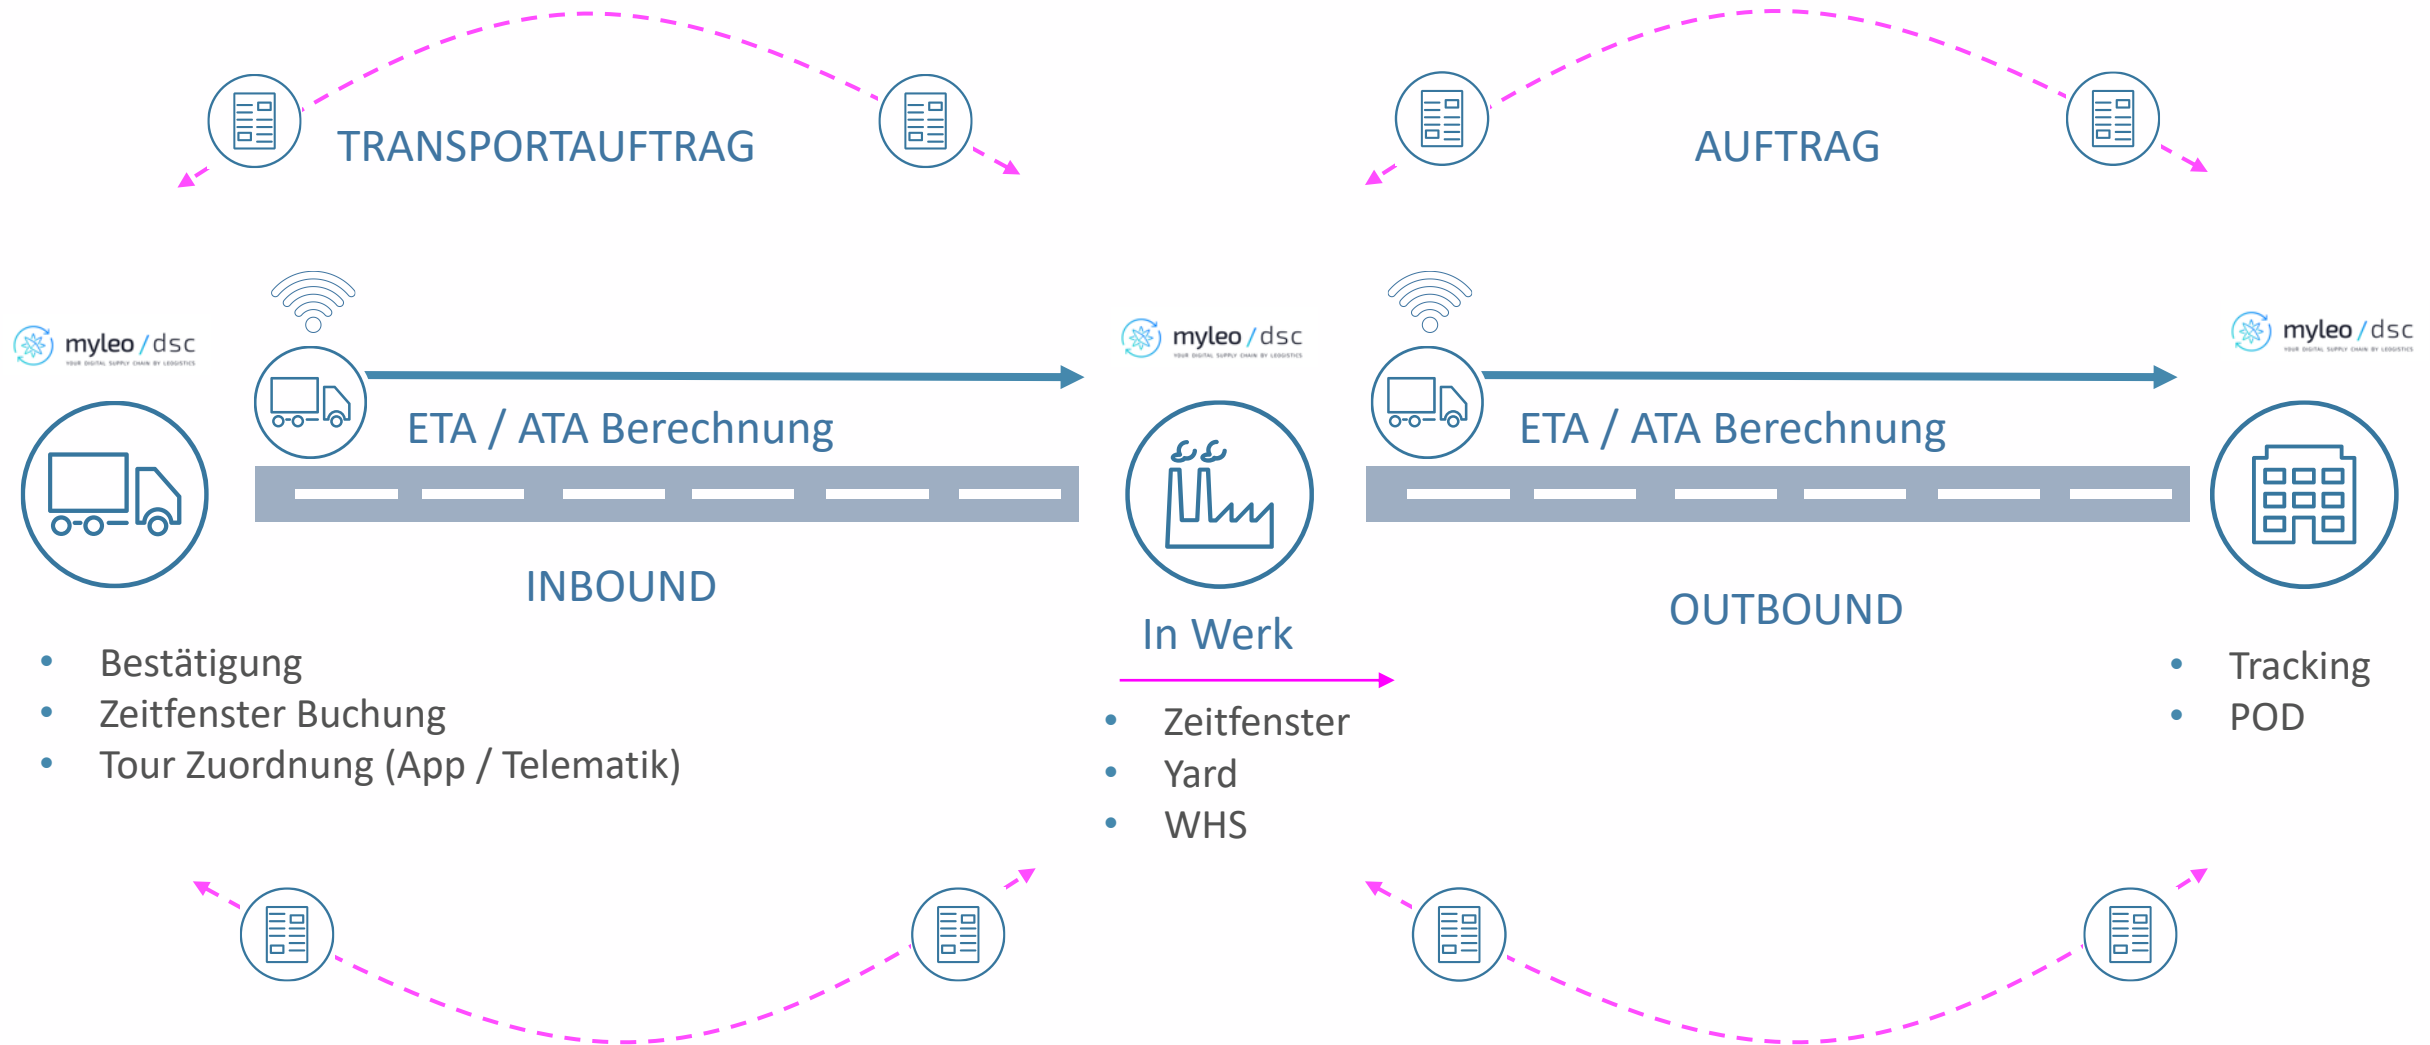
TRANSPORTAUFTRAG

AUFTRAG

myleo / dsc
YOUR DIGITAL SUPPLY CHAIN BY LEOGISTICS

ETA / ATA Berechnung

myleo / dsc
YOUR DIGITAL SUPPLY CHAIN BY LEOGISTICS

ETA / ATA Berechnung

myleo / dsc
YOUR DIGITAL SUPPLY CHAIN BY LEOGISTICS

INBOUND

In Werk

OUTBOUND

- Bestätigung
- Zeitfenster Buchung
- Tour Zuordnung (App / Telematik)

- Zeitfenster
- Yard
- WHS

- Tracking
- POD